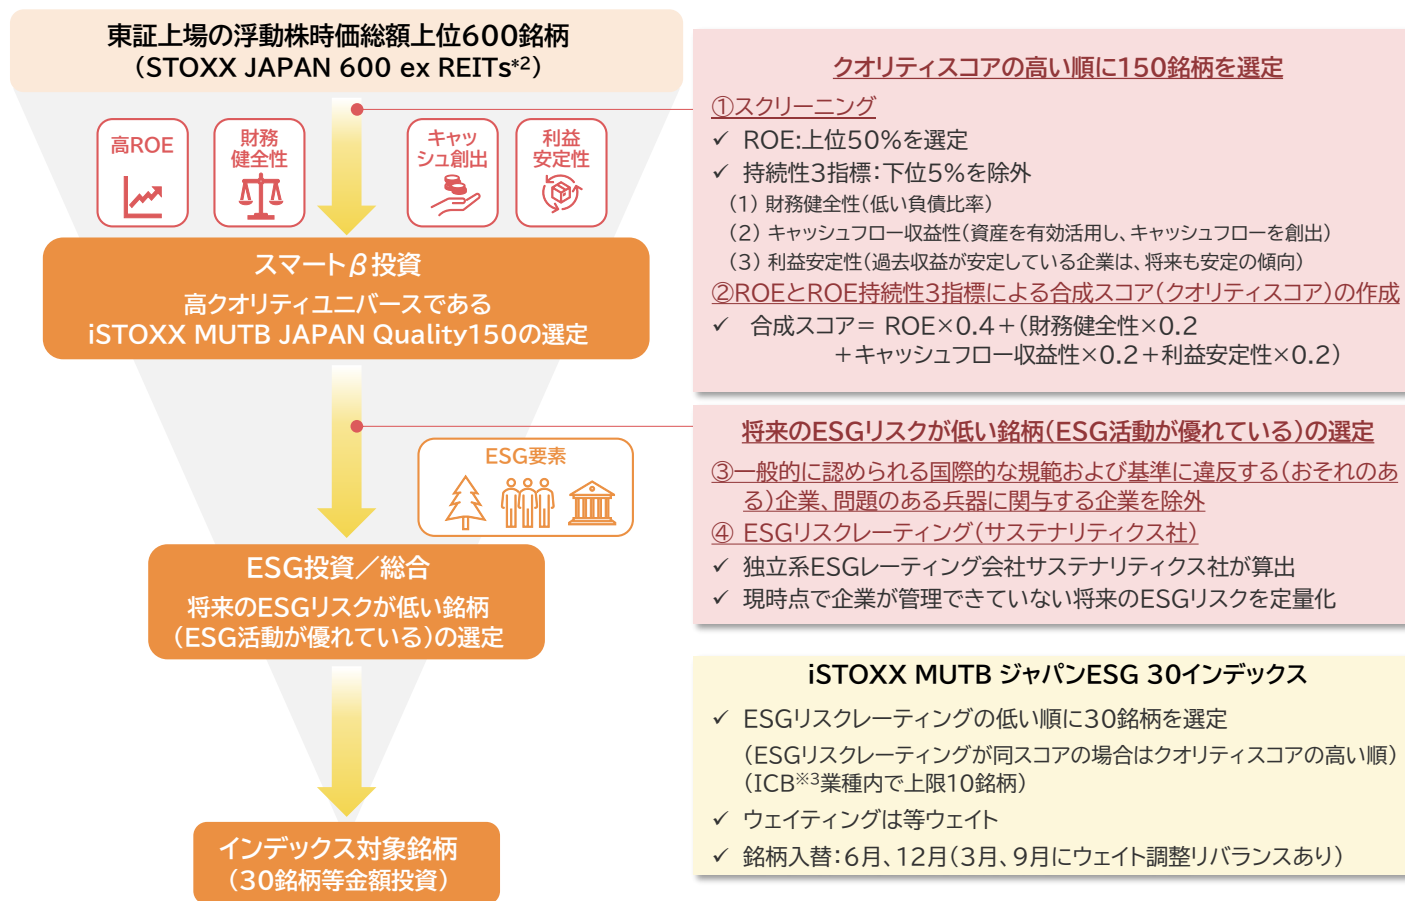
東証上場の浮動株時価総額上位600銘柄
（STOXX JAPAN 600 ex REITs$^{*2}$）

高ROE

財務健全性

キャッシュ創出

利益安定性

スマートβ投資
高クオリティユニバースである
iSTOXX MUTB JAPAN Quality150の選定

ESG要素

ESG投資／総合
将来のESGリスクが低い銘柄
（ESG活動が優れている）の選定

インデックス対象銘柄
（30銘柄等金額投資）

クオリティスコアの高い順に150銘柄を選定

①スクリーニング
✓ ROE:上位50％を選定
✓ 持続性3指標：下位5％を除外
（1）財務健全性（低い負債比率）
（2）キャッシュフロー収益性（資産を有効活用し、キャッシュフローを創出）
（3）利益安定性（過去収益が安定している企業は、将来も安定の傾向）
②ROEとROE持続性3指標による合成スコア（クオリティスコア）の作成
✓ 合成スコア＝ ROE×0.4＋（財務健全性×0.2
＋キャッシュフロー収益性×0.2＋利益安定性×0.2）

将来のESGリスクが低い銘柄（ESG活動が優れている）の選定

③一般的に認められる国際的な規範および基準に違反する（おそれのある）企業、問題のある兵器に関与する企業を除外
④ ESGリスクレーティング（サステナリティクス社）
✓ 独立系ESGレーティング会社サステナリティクス社が算出
✓ 現時点で企業が管理できていない将来のESGリスクを定量化

iSTOXX MUTB ジャパンESG 30インデックス

✓ ESGリスクレーティングの低い順に30銘柄を選定
（ESGリスクレーティングが同スコアの場合はクオリティスコアの高い順）
（ICB$^{※3}$業種内で上限10銘柄）
✓ ウェイティングは等ウェイト
✓ 銘柄入替：6月、12月（3月、9月にウェイト調整リバランスあり）